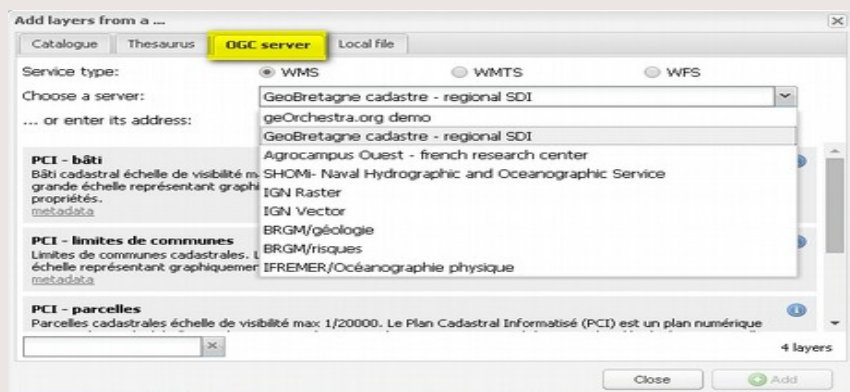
Add layers from a ...

Catalogue | Thesaurus | OGC server | Local file

Service type: WMS WMTS WFS

Choose a server: GeoBretagne cadastre - regional SDI

... or enter its address:

geOrchestra.org demo
GeoBretagne cadastre - regional SDI
Agrocampus Ouest - french research center
SHOM- Naval Hydrographic and Oceanographic Service
IGN Raster
IGN Vector
BRGM/géologie
BRGM/risques
IFREMER/Océanographie physique

PCI - bâti
Bâti cadastral échelle de visibilité m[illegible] grande échelle représentant graphi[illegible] propriétés.
metadata

PCI - limites de communes
Limites de communes cadastrales. L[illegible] échelle représentant graphiquemer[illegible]
metadata

PCI - parcelles
Parcelles cadastrales échelle de visibilité max 1/20000. Le Plan Cadastral Informatisé (PCI) est un plan numérique

4 layers

Close Add